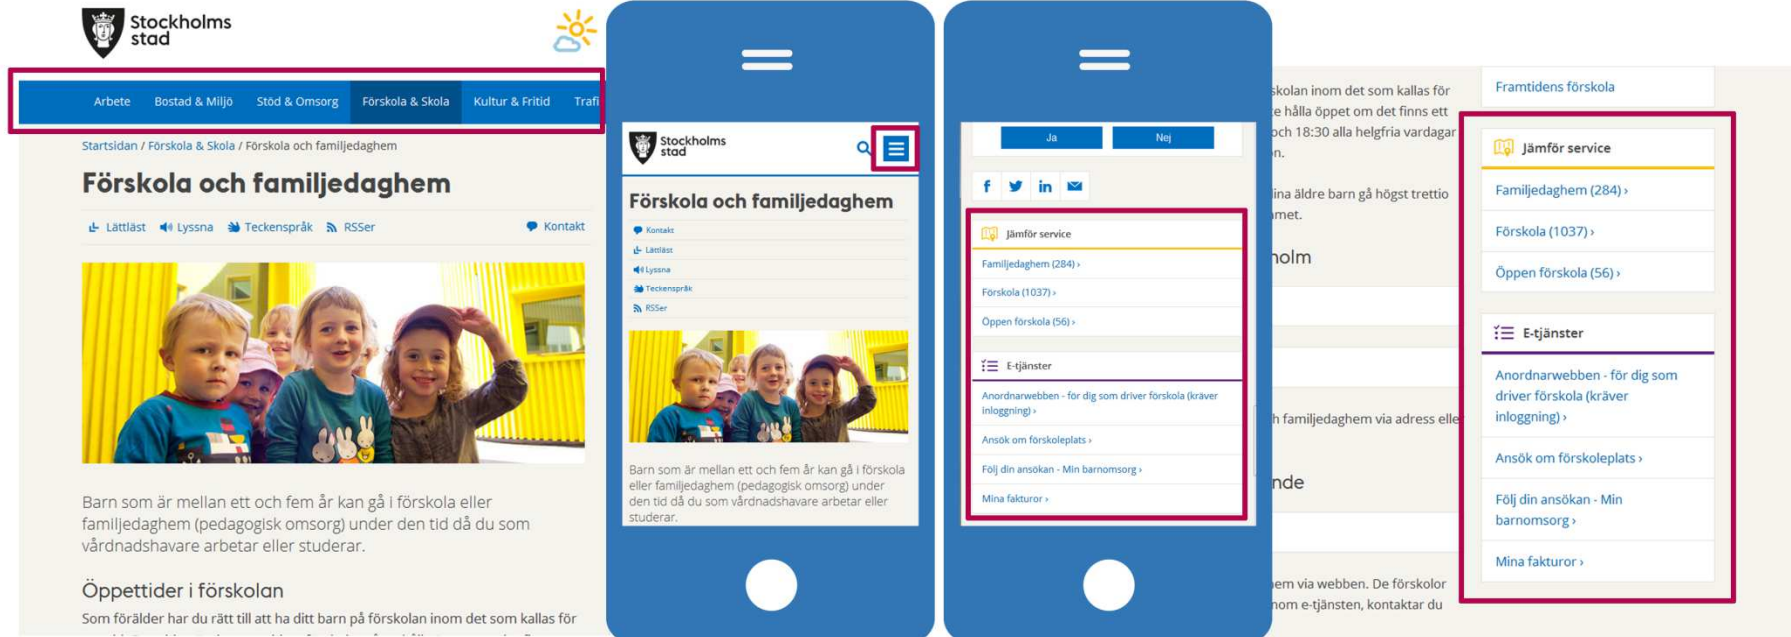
Stockholms stad

Arbete Bostad & Miljö Stöd & Omsorg Förskola & Skola Kultur & Fritid Trafi

Startsidan / Förskola & Skola / Förskola och familjedaghem

Förskola och familjedaghem

Lättläst Lyssna Teckenspråk RSSer Kontakt

Barn som är mellan ett och fem år kan gå i förskola eller familjedaghem (pedagogisk omsorg) under den tid då du som vårdnadshavare arbetar eller studerar.

Öppettider i förskolan

Som förälder har du rätt till att ha ditt barn på förskolan inom det som kallas för

Stockholms stad

Förskola och familjedaghem

Kontakt
Lättläst
Lyssna
Teckenspråk
RSSer

Barn som är mellan ett och fem år kan gå i förskola eller familjedaghem (pedagogisk omsorg) under den tid då du som vårdnadshavare arbetar eller studerar.

Ja Nej

Jämför service
Familjedaghem (284) ›
Förskola (1037) ›
Öppen förskola (56) ›

E-tjänster
Anordnarwebben - för dig som driver förskola (kräver inloggning) ›
Ansök om förskoleplats ›
Följ din ansökan - Min barnomsorg ›
Mina fakturor ›

skolan inom det som kallas för
e hålla öppet om det finns ett
och 18:30 alla helgfria vardagar
n.

ina äldre barn gå högst trettio
imet.

holm

h familjedaghem via adress elle

nde

em via webben. De förskolor
om e-tjänsten, kontaktar du

Framtidens förskola

Jämför service
Familjedaghem (284) ›
Förskola (1037) ›
Öppen förskola (56) ›

E-tjänster
Anordnarwebben - för dig som driver förskola (kräver inloggning) ›
Ansök om förskoleplats ›
Följ din ansökan - Min barnomsorg ›
Mina fakturor ›